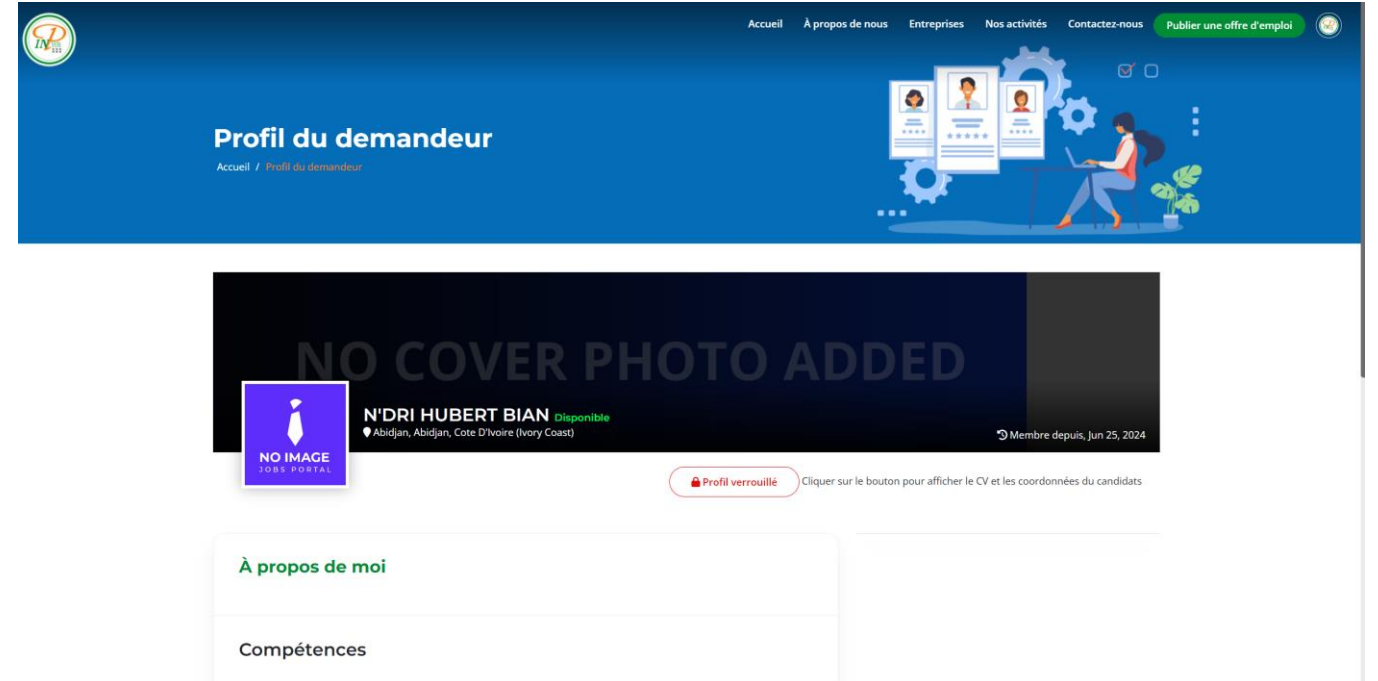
Accueil À propos de nous Entreprises Nos activités Contactez-nous Publier une offre d'emploi

Profil du demandeur

Accueil / Profil du demandeur

NO COVER PHOTO ADDED

NO IMAGE
JOBS PORTAL

N'DRI HUBERT BIAN Disponible
Abidjan, Abidjan, Cote D'Ivoire (Ivory Coast)

Membre depuis, Jun 25, 2024

Profil verrouillé Cliquer sur le bouton pour afficher le CV et les coordonnées du candidats

À propos de moi

Compétences